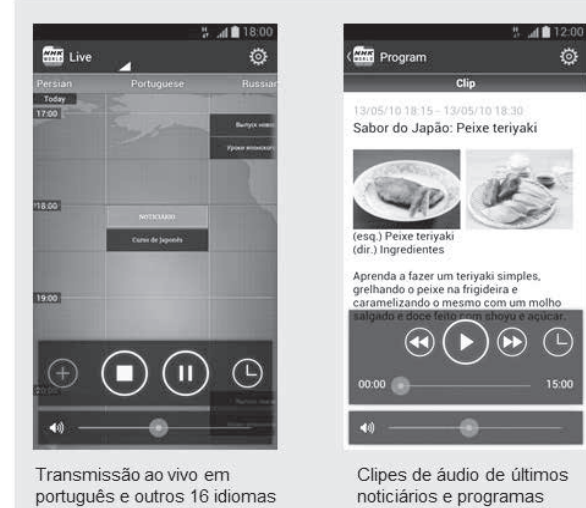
18:00

NHK WORLD Live

Persian Portuguese Russian

Today

17:00

Выпуск ново

Уроки японск

18:00

NOTICIÁRIO

Curso de Japonês

19:00

20:00

Transmissão ao vivo em português e outros 16 idiomas

12:00

NHK WORLD Program

Clip

13/05/10 18:15 - 13/05/10 18:30

Sabor do Japão: Peixe teriyaki

(esq.) Peixe teriyaki
(dir.) Ingredientes

Aprenda a fazer um teriyaki simples, grelhando o peixe na frigideira e caramelizando o mesmo com um molho salgado e doce feito com shoyu e açúcar.

00:00

15:00

Clipes de áudio de últimos noticiários e programas